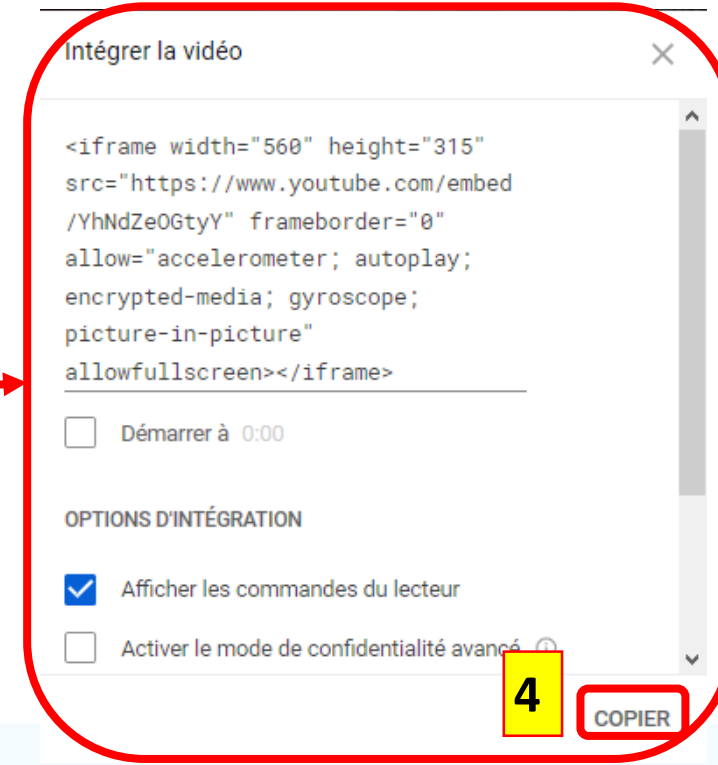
Intégrer la vidéo

<iframe width="560" height="315" src="https://www.youtube.com/embed/YhNdZeOGtyY" frameborder="0" allow="accelerometer; autoplay; encrypted-media; gyroscope; picture-in-picture" allowfullscreen></iframe>

Démarrer à 0:00

OPTIONS D'INTÉGRATION

Afficher les commandes du lecteur

Activer le mode de confidentialité avancé

4

COPIER